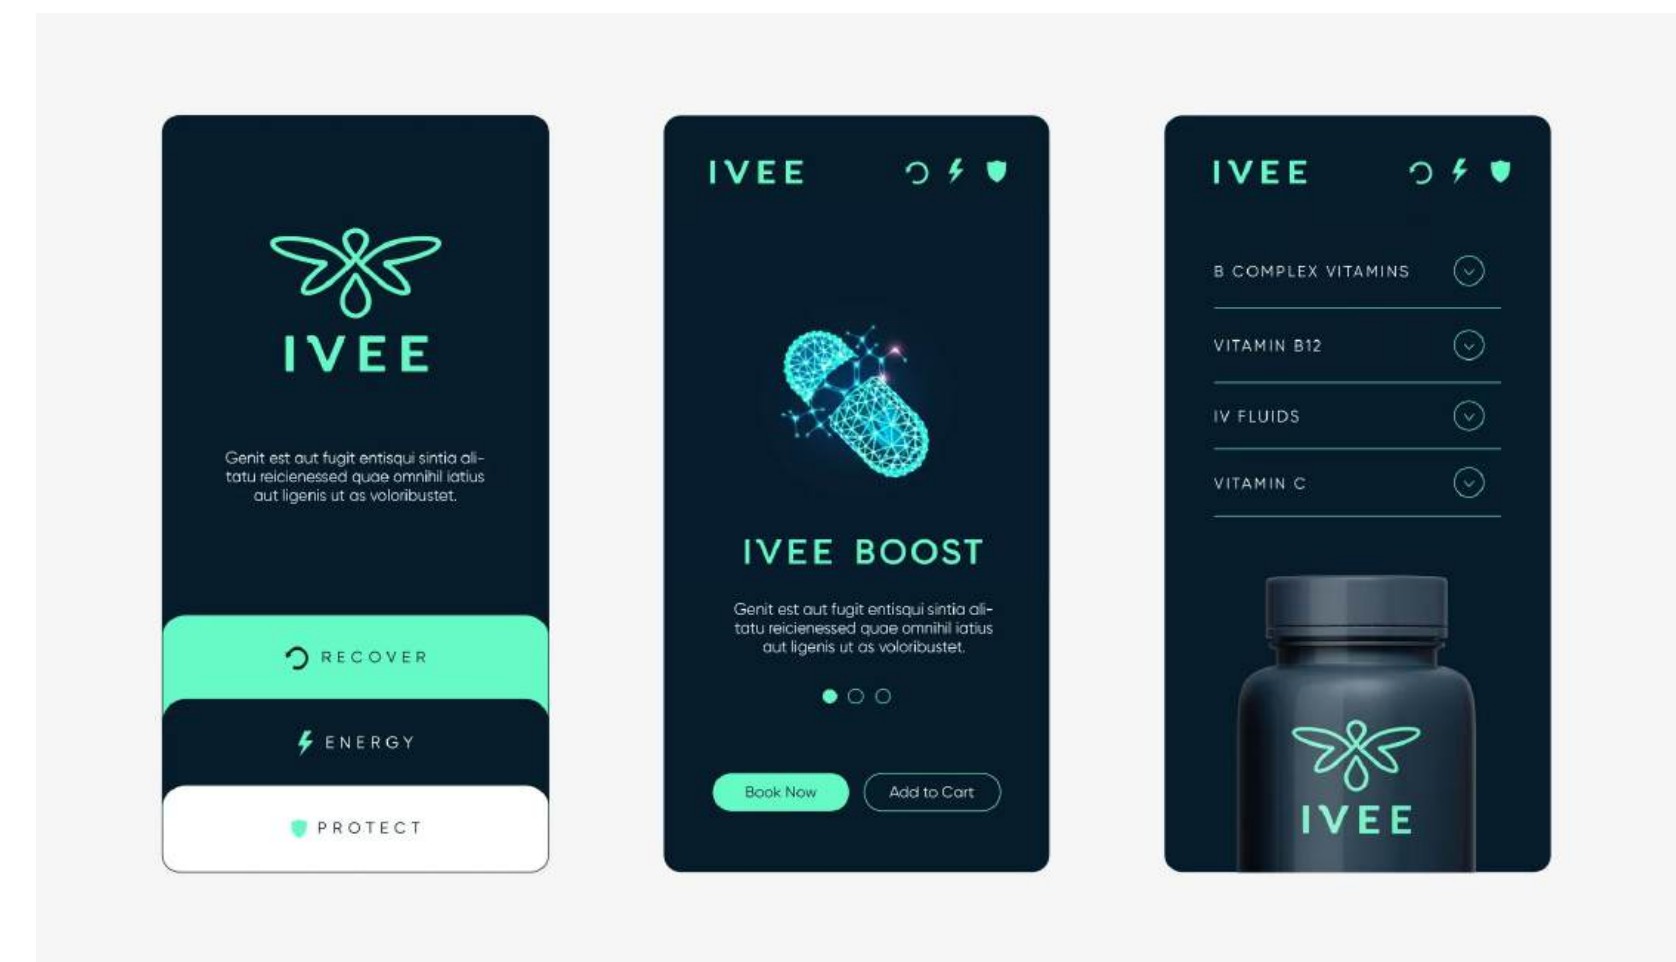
IVEE

Genit est aut fugit entisqui sintia alitatu reicienessed quae omnihil iatius aut ligenis ut as voloribustet.

RECOVER

ENERGY

PROTECT

IVEE

IVEE BOOST

Genit est aut fugit entisqui sintia alitatu reicienessed quae omnihil iatius aut ligenis ut as voloribustet.

Book Now

Add to Cart

IVEE

B COMPLEX VITAMINS

VITAMIN B12

IV FLUIDS

VITAMIN C

IVEE